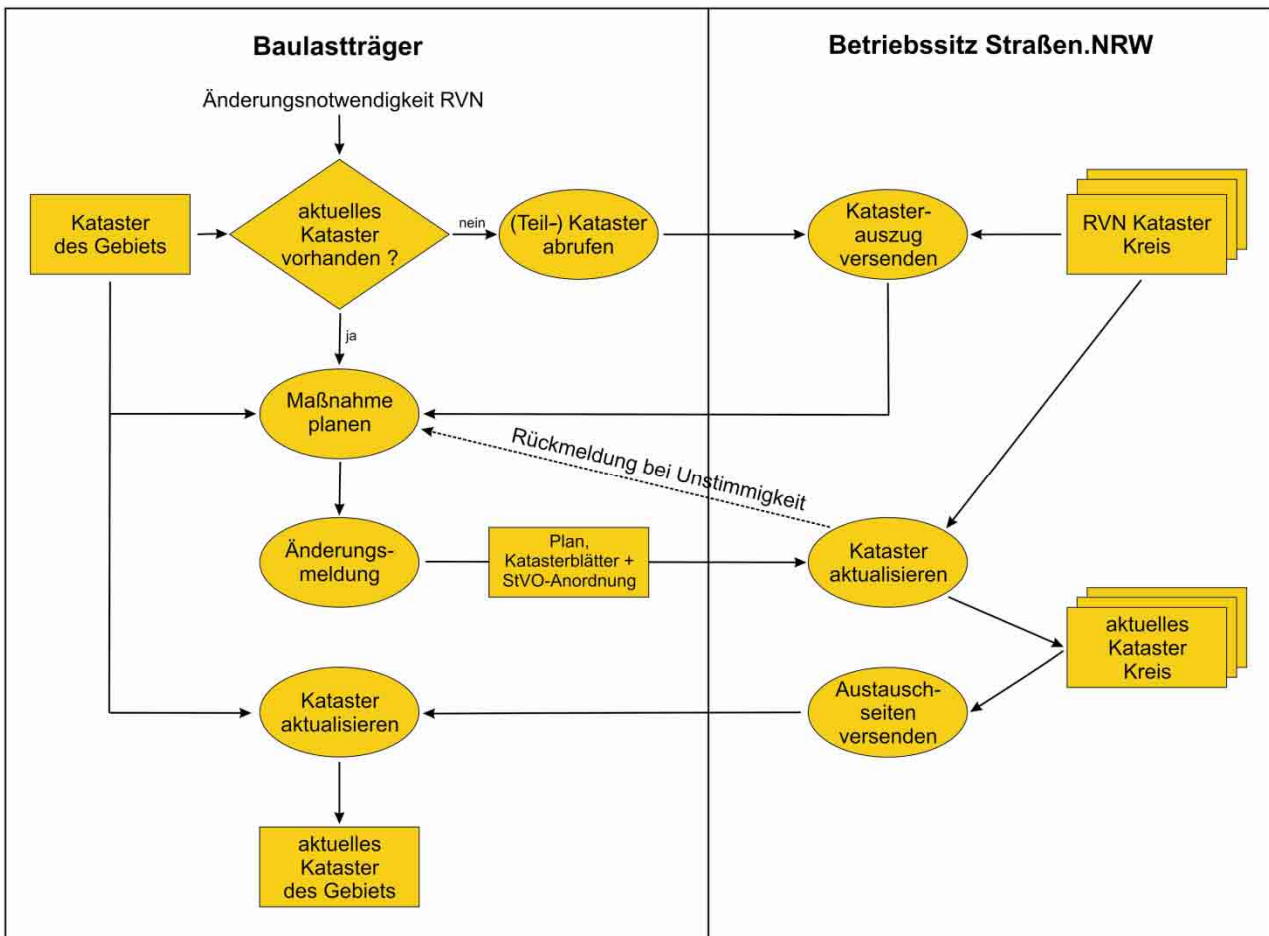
Baulastträger

Betriebssitz Straßen.NRW

Änderungsnotwendigkeit RVN

Kataster des Gebiets

aktuelles Kataster vorhanden ?

nein

(Teil-) Kataster abrufen

Katasterauszug versenden

RVN Kataster Kreis

ja

Maßnahme planen

Rückmeldung bei Unstimmigkeit

Änderungsmeldung

Plan, Katasterblätter + StVO-Anordnung

Kataster aktualisieren

aktuelles Kataster Kreis

Austauschseiten versenden

Kataster aktualisieren

aktuelles Kataster des Gebiets